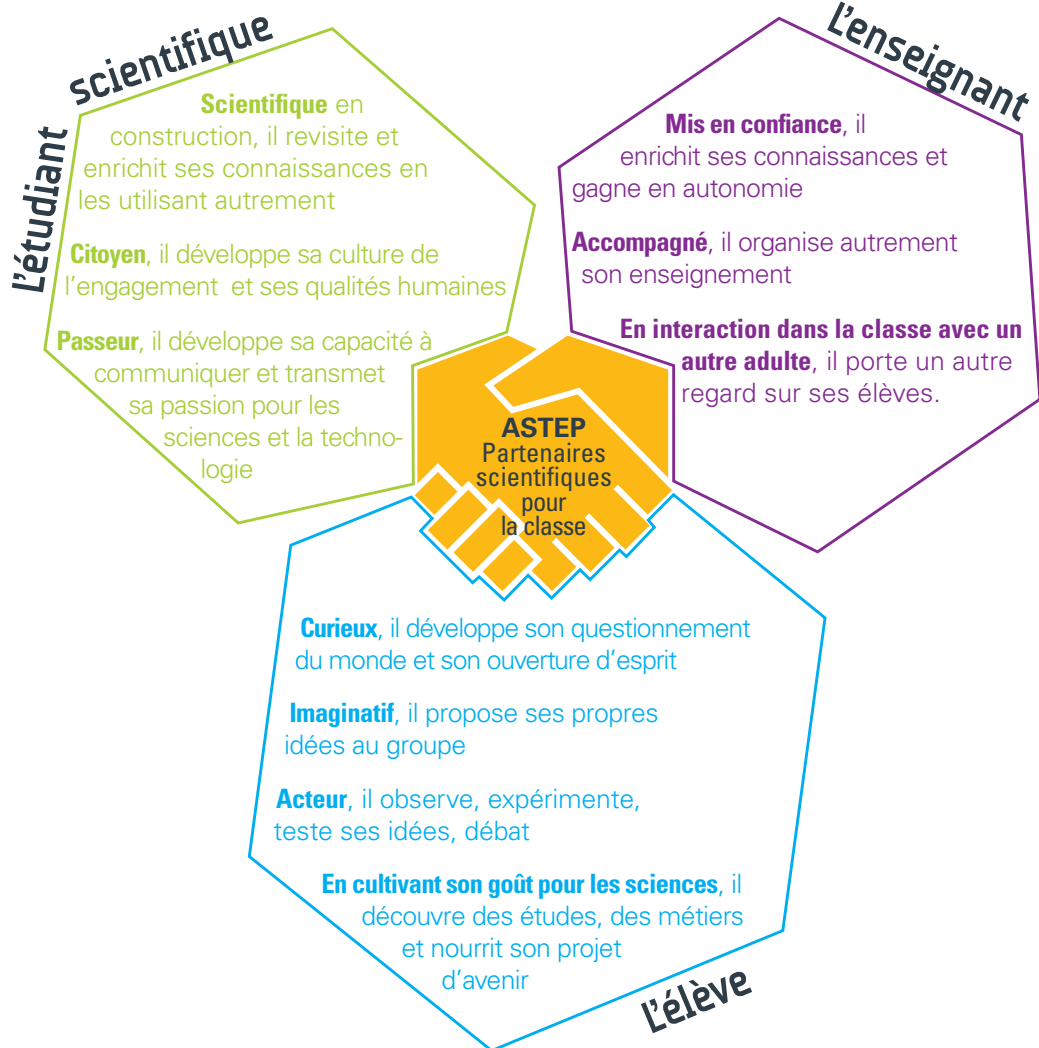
L'étudiant scientifique

Scientifique en construction, il revisite et enrichit ses connaissances en les utilisant autrement

Citoyen, il développe sa culture de l'engagement et ses qualités humaines

Passeur, il développe sa capacité à communiquer et transmet sa passion pour les sciences et la technologie

L'enseignant

Mis en confiance, il enrichit ses connaissances et gagne en autonomie

Accompagné, il organise autrement son enseignement

En interaction dans la classe avec un autre adulte, il porte un autre regard sur ses élèves.

ASTEP
Partenaires scientifiques pour la classe

Curieux, il développe son questionnement du monde et son ouverture d'esprit

Imaginatif, il propose ses propres idées au groupe

Acteur, il observe, expérimente, teste ses idées, débat

En cultivant son goût pour les sciences, il découvre des études, des métiers et nourrit son projet d'avenir

L'élève